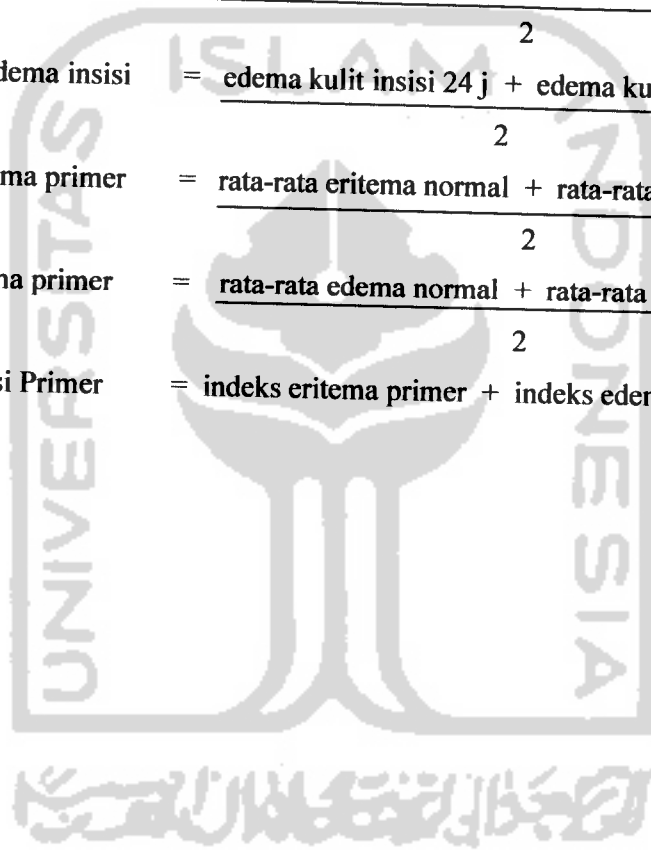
2

edema insisi = edema kulit insisi 24 j + edema ku

2

ma primer = rata-rata eritema normal + rata-rata

2

na primer = rata-rata edema normal + rata-rata

2

si Primer = indeks eritema primer + indeks eder

ISLAM

UNIVERSITAS

INDONESIA